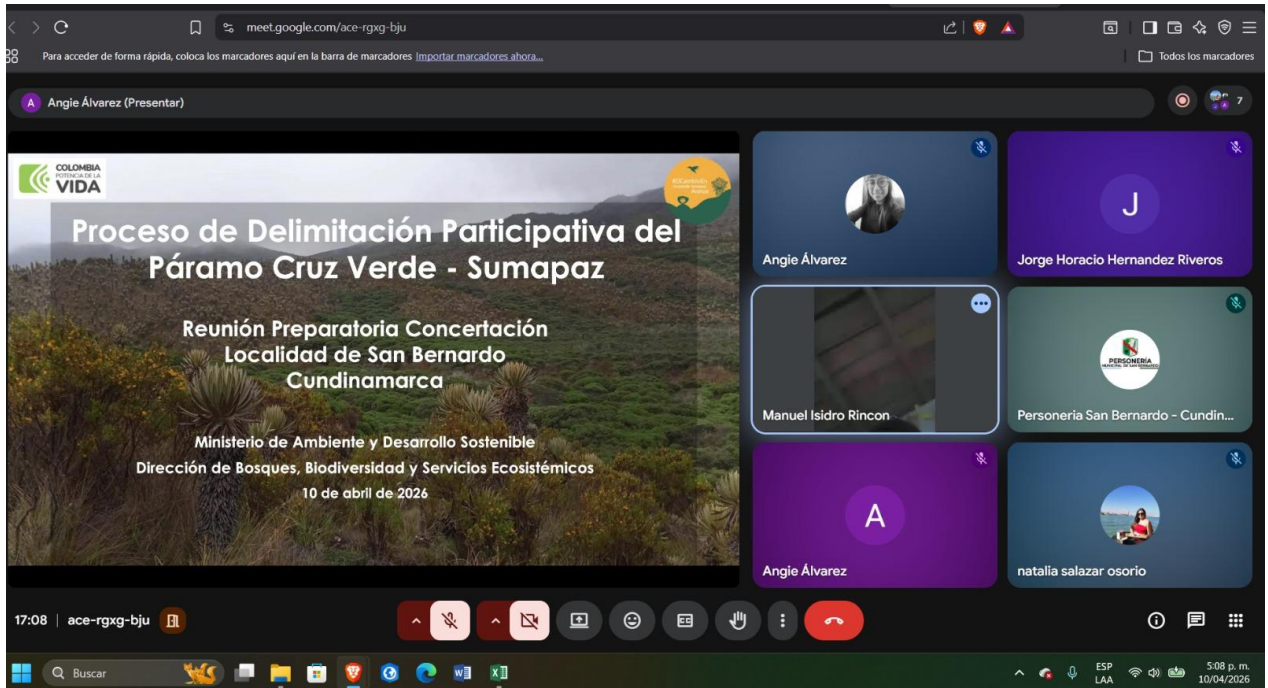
meet.google.com/ace-rgxg-bju

Para acceder de forma rápida, coloca los marcadores aquí en la barra de marcadores Importar marcadores ahora...

Todos los marcadores

A Angie Álvarez (Presentar)

7

COLOMBIA POTENCIA DE LA VIDA

Proceso de Delimitación Participativa del Páramo Cruz Verde - Sumapaz

Reunión Preparatoria Concertación
Localidad de San Bernardo
Cundinamarca

Ministerio de Ambiente y Desarrollo Sostenible
Dirección de Bosques, Biodiversidad y Servicios Ecosistémicos
10 de abril de 2026

Angie Álvarez

J

Jorge Horacio Hernandez Riveros

Manuel Isidro Rincon

PERSONERÍA

Personeria San Bernardo - Cundin...

A

Angie Álvarez

natalia salazar osorio

17:08 | ace-rgxg-bju

Buscar

ESP LAA

5:08 p. m.
10/04/2026